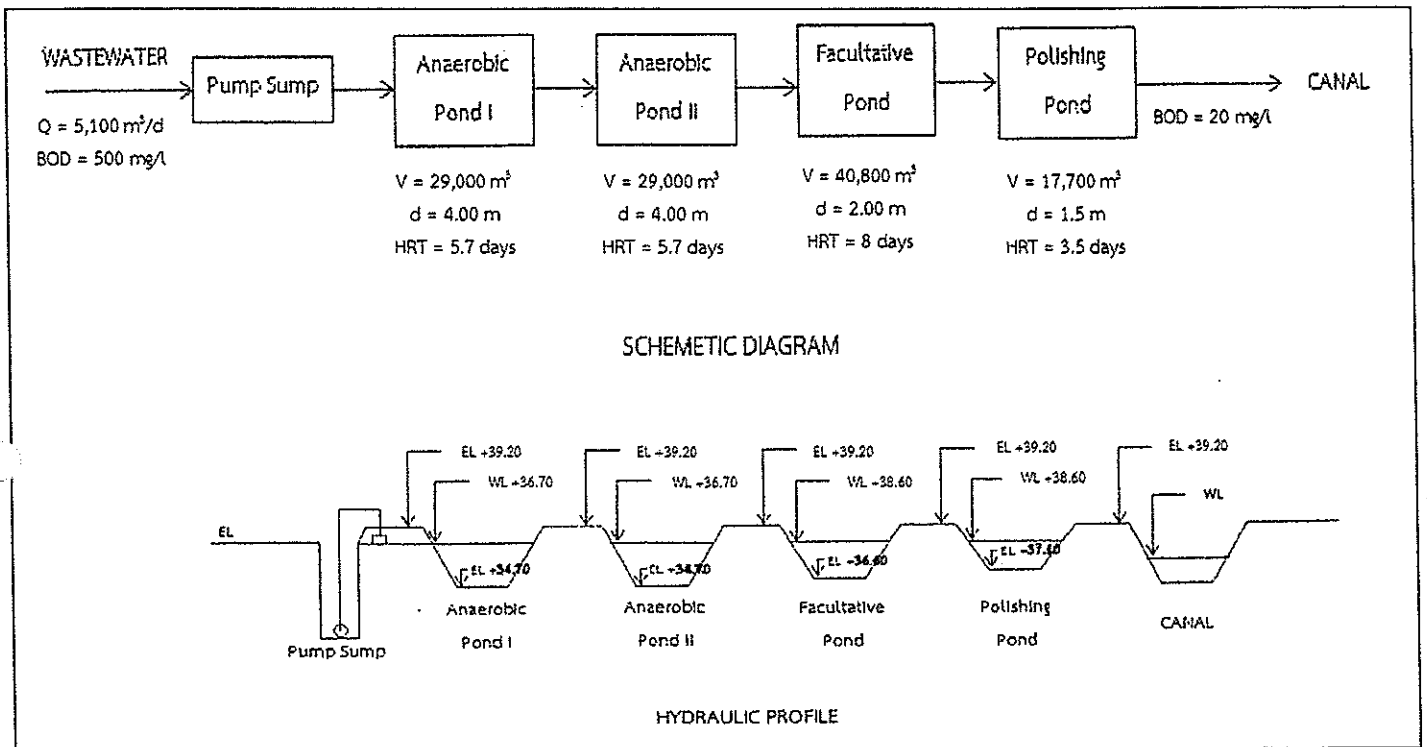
WASTEWATER

$Q = 5,100\ m^3/d$

BOD = 500 mg/l

Pump Sump

Anaerobic Pond I

$V = 29,000\ m^3$

d = 4.00 m

HRT = 5.7 days

Anaerobic Pond II

$V = 29,000\ m^3$

d = 4.00 m

HRT = 5.7 days

Facultative Pond

$V = 40,800\ m^3$

d = 2.00 m

HRT = 8 days

Polishing Pond

$V = 17,700\ m^3$

d = 1.5 m

HRT = 3.5 days

BOD = 20 mg/l

CANAL

SCHEMETIC DIAGRAM

EL +39.20

WL +36.70

EL +39.20

WL +36.70

EL +39.20

WL +38.60

EL +39.20

WL +38.60

EL +39.20

WL

EL

EL +34.70

EL +34.70

EL +36.60

EL +37.10

Pump Sump

Anaerobic Pond I

Anaerobic Pond II

Facultative Pond

Polishing Pond

CANAL

HYDRAULIC PROFILE